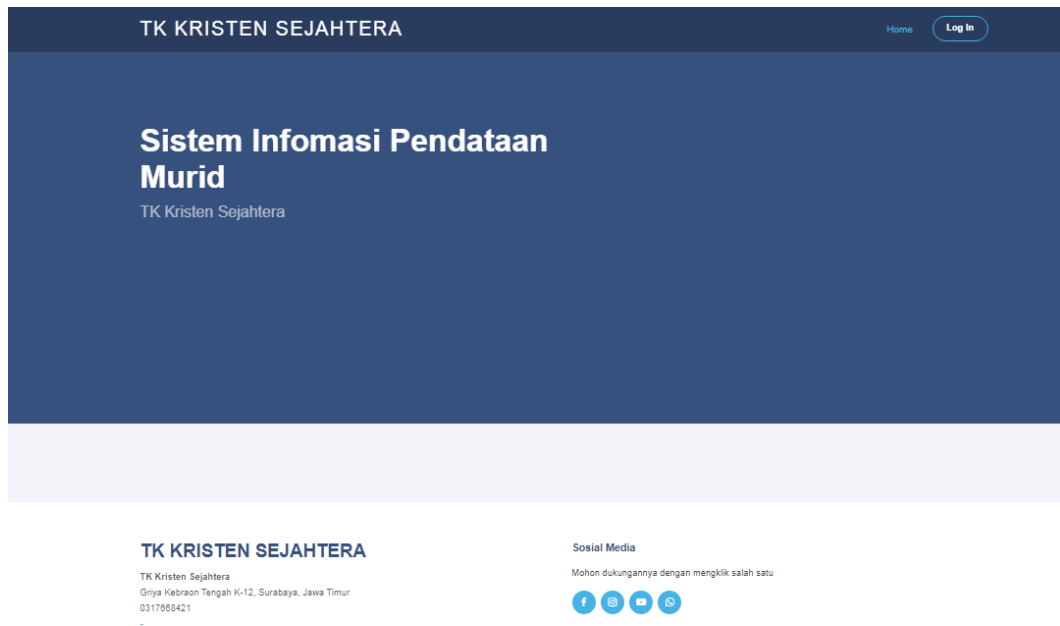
TK KRISTEN SEJAHTERA

Home

Log In

Sistem Infomasi Pendataan Murid

TK Kristen Sejahtera

TK KRISTEN SEJAHTERA

TK Kristen Sejahtera
Griya Kebraon Tengah K-12, Surabaya, Jawa Timur
0317668421

Sosial Media

Mohon dukungannya dengan mengklik salah satu